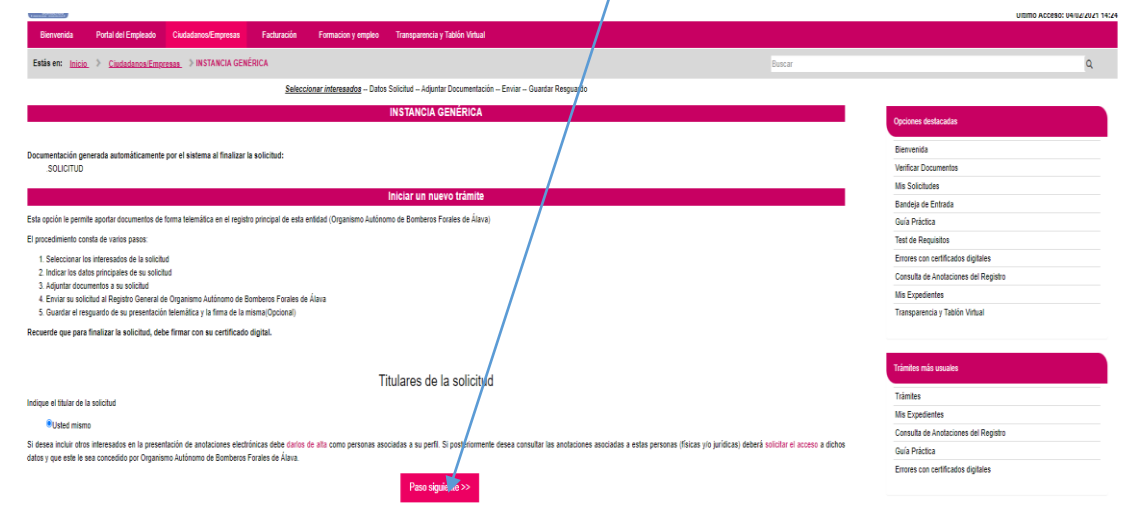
Último Acceso: 04/02/2021 14:24

Bienvenida Portal del Empleado Ciudadanos/Empresas Facturación Formacion y empleo Transparencia y Tablón Virtual

Estás en: Inicio > Ciudadanos/Empresas > INSTANCIA GENÉRICA

Buscar

Seleccionar interesados -- Datos Solicitud -- Adjuntar Documentación -- Enviar -- Guardar Resguardo

INSTANCIA GENÉRICA

Documentación generada automáticamente por el sistema al finalizar la solicitud:
SOLICITUD

Iniciar un nuevo trámite

Esta opción le permite aportar documentos de forma telemática en el registro principal de esta entidad (Organismo Autónomo de Bomberos Forales de Álava)

El procedimiento consta de varios pasos:

1. Seleccionar los interesados de la solicitud
2. Indicar los datos principales de su solicitud
3. Adjuntar documentos a su solicitud
4. Enviar su solicitud al Registro General de Organismo Autónomo de Bomberos Forales de Álava
5. Guardar el resguardo de su presentación telemática y la firma de la misma(Opcional)

Recuerde que para finalizar la solicitud, debe firmar con su certificado digital.

Titulares de la solicitud

Indique el titular de la solicitud

Usted mismo

Si desea incluir otros interesados en la presentación de anotaciones electrónicas debe darlos de alta como personas asociadas a su perfil. Si posteriormente desea consultar las anotaciones asociadas a estas personas (físicas y/o jurídicas) deberá solicitar el acceso a dichos datos y que este le sea concedido por Organismo Autónomo de Bomberos Forales de Álava.

Paso siguiente >>

Opciones destacadas
Bienvenida
Verificar Documentos
Mis Solicitudes
Bandeja de Entrada
Guía Práctica
Test de Requisitos
Errores con certificados digitales
Consulta de Anotaciones del Registro
Mis Expedientes
Transparencia y Tablón Virtual

Trámites más usuales
Trámites
Mis Expedientes
Consulta de Anotaciones del Registro
Guía Práctica
Errores con certificados digitales